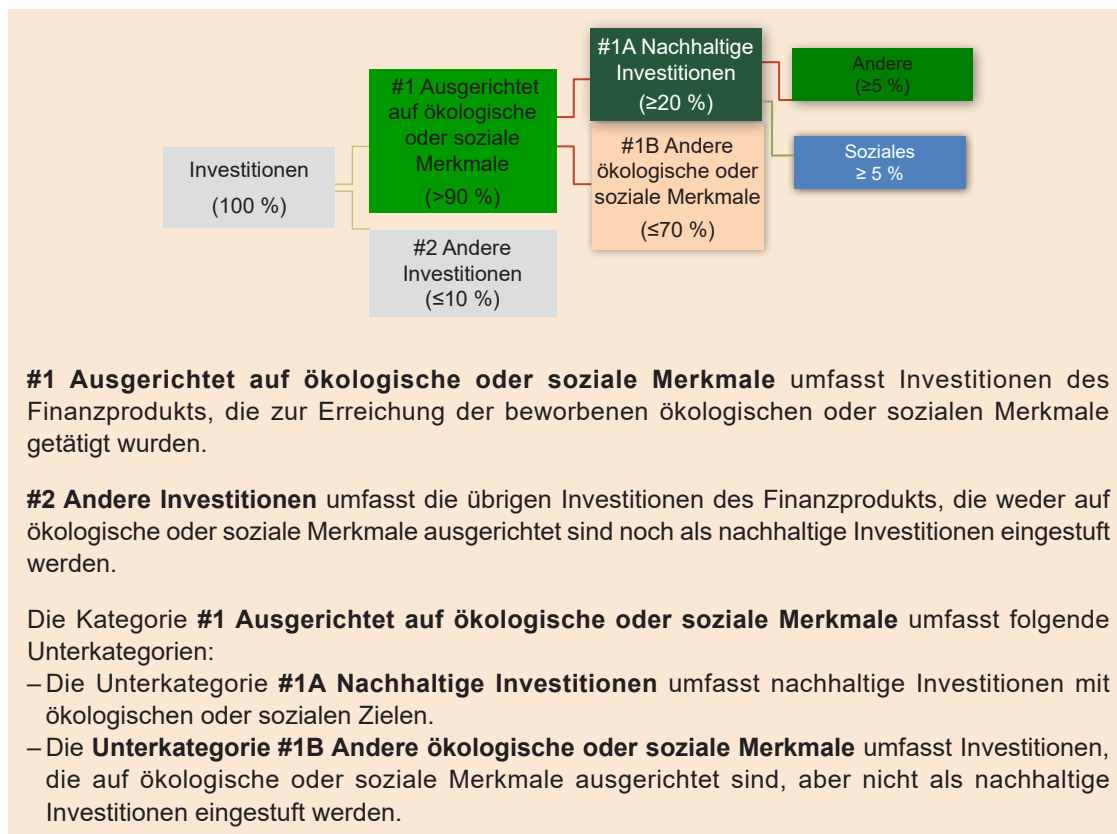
Investitionen
(100 %)

#1 Ausgerichtet auf ökologische oder soziale Merkmale
(>90 %)

#2 Andere Investitionen
(≤10 %)

#1A Nachhaltige Investitionen
(≥20 %)

#1B Andere ökologische oder soziale Merkmale
(≤70 %)

Andere
(≥5 %)

Soziales
≥ 5 %

**#1 Ausgerichtet auf ökologische oder soziale Merkmale** umfasst Investitionen des Finanzprodukts, die zur Erreichung der beworbenen ökologischen oder sozialen Merkmale getätigt wurden.

**#2 Andere Investitionen** umfasst die übrigen Investitionen des Finanzprodukts, die weder auf ökologische oder soziale Merkmale ausgerichtet sind noch als nachhaltige Investitionen eingestuft werden.

Die Kategorie **#1 Ausgerichtet auf ökologische oder soziale Merkmale** umfasst folgende Unterkategorien:
– Die Unterkategorie **#1A Nachhaltige Investitionen** umfasst nachhaltige Investitionen mit ökologischen oder sozialen Zielen.
– Die **Unterkategorie #1B Andere ökologische oder soziale Merkmale** umfasst Investitionen, die auf ökologische oder soziale Merkmale ausgerichtet sind, aber nicht als nachhaltige Investitionen eingestuft werden.